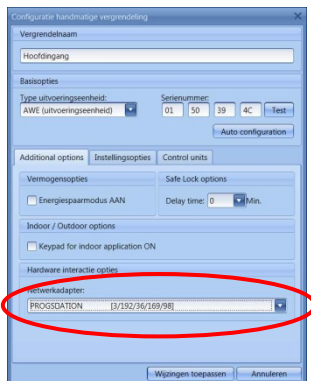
Configuratie handmatige vergrendeling

Vergrendelnaam

Hoofdingang

Basisopties

Type uitvoeringseenheid:

AWE (uitvoeringseenheid)

Serienummer:

01 50 39 4C Test

Auto configuration

Additional options | Instellingsopties | Control units

Vermogensopties

Energiespaarmodus AAN

Safe Lock options

Delay time: 0 Min.

Indoor / Outdoor options

Keypad for indoor application ON

Hardware interactie opties

Netwerkadapter:

PROGSDATION [3/192/36/169/98]

Wijzigingen toepassen | Annuleren